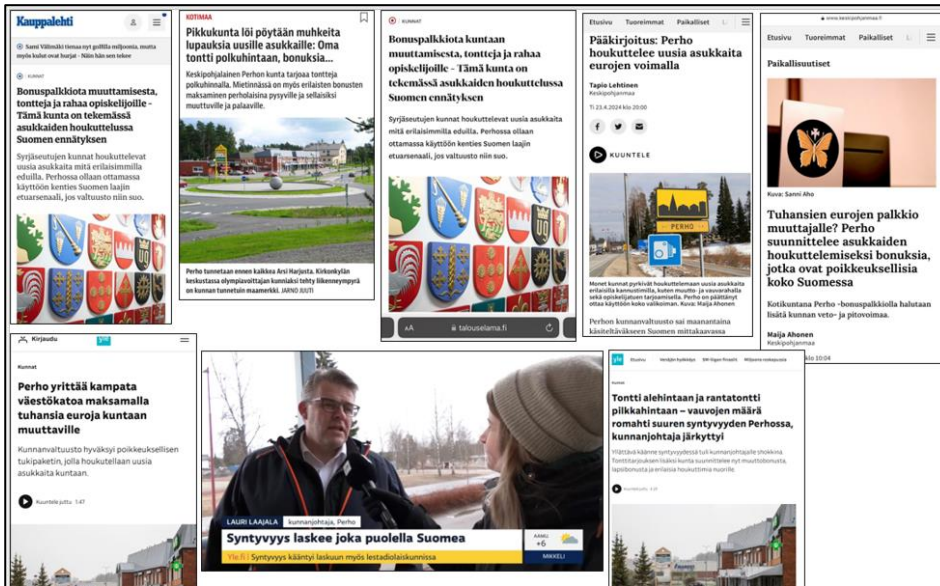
Kauppalehti

Sanni Välimäki tienaa nyt golfilla miljoonia, mutta myös kulut ovat hurjat – Näin hän sen tekee

KUNNAT

Bonuspalkkiota muuttamisesta, tontteja ja rahaa opiskelijoille – Tämä kunta on tekemässä asukkaiden houkuttelussa Suomen ennätyksen

Syrjäseutujen kunnat houkuttelevat uusia asukkaita mitä erilaisimmilla eduilla. Perhossa ollaan ottamassa käyttöön kenties Suomen laajin etuarsenaali, jos valtuusto niin suo.

KOTIMAA

Pikkukunta löi pöytään muhkeita lupauksia uusille asukkaille: Oma tontti polkuhintaan, bonuksia...

Keskipohjalainen Perhon kunta tarjoaa tontteja polkuhinnalla. Mietinnässä on myös erilaisten bonusten maksaminen perheluisina pysyville ja sellaisiksi muuttuville ja palaaville.

Perho tunnetaan ennen kaikkea Arsi Harjusta. Kirkonkylän keskustassa olympiavoittajan kunniaksi tehty liikenneympyrä on kunnan tunnetuin maamerkki. JARNO JUUTI

KUNNAT

Bonuspalkkiota kuntaan muuttamisesta, tontteja ja rahaa opiskelijoille – Tämä kunta on tekemässä asukkaiden houkuttelussa Suomen ennätyksen

Syrjäseutujen kunnat houkuttelevat uusia asukkaita mitä erilaisimmilla eduilla. Perhossa ollaan ottamassa käyttöön kenties Suomen laajin etuarsenaali, jos valtuusto niin suo.

aA talouselama.fi

Etusivu Tuoreimmat Paikalliset

Pääkirjoitus: Perho houkuttelee uusia asukkaita euroopan voimalla

Tapio Lehtinen
Keskipohjanmaa

23.4.2024 klo 20:00

KUUNTELE

PERHO

Monet kunnat pyrkivät houkuttelemaan uusia asukkaita erilaisilla kannustimilla, kuten muutto- ja vauvarahalla sekä opiskelijatuen tarjoamisella. Perho on päättänyt ottaa käyttöön koko valikoiman. Kuva: Maija Ahonen

Perhon kunnanvaltuusto sai maanantaina käsiteltäväkseen Suomen mittakaavassa

www.keskipohjanmaa.fi

Etusivu Tuoreimmat Paikalliset

Paikallisuutiset

Kuva: Sanni Aho

Tuhansien eurojen palkkio muuttajalle? Perho suunnittelee asukkaiden houkuttelemiseksi bonuksia, jotka ovat poikkeuksellisia koko Suomessa

Kotikuntana Perho -bonuspalkkiolla halutaan lisätä kunnan veto- ja pitovoimaa.

Maija Ahonen
Keskipohjanmaa

klo 10:04

Kirjaudu

Kunnat

Perho yrittää kampata väestökatoa maksamalla tuhansia euroja kuntaan muuttaville

Kunnanvaltuusto hyväksyi poikkeuksellisen tukipaketin, jolla houkutellaan uusia asukkaita kuntaan.

Kuuntele juttu 1:47

LAURI LAAJALA kunnanjohtaja, Perho

Syntyvyys laskee joka puolella Suomea

Yle.fi | Syntyvyys kääntyi laskuun myös lestadiolaiskunnissa

AAMU +6 MIKKELI

yle Etusivu

Kunnat

Tontti alehintaan ja rantatontti pilkkahintaan – vauvojen määrä romahti suuren syntyvyyden Perhossa, kunnanjohtaja järkyttyi

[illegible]